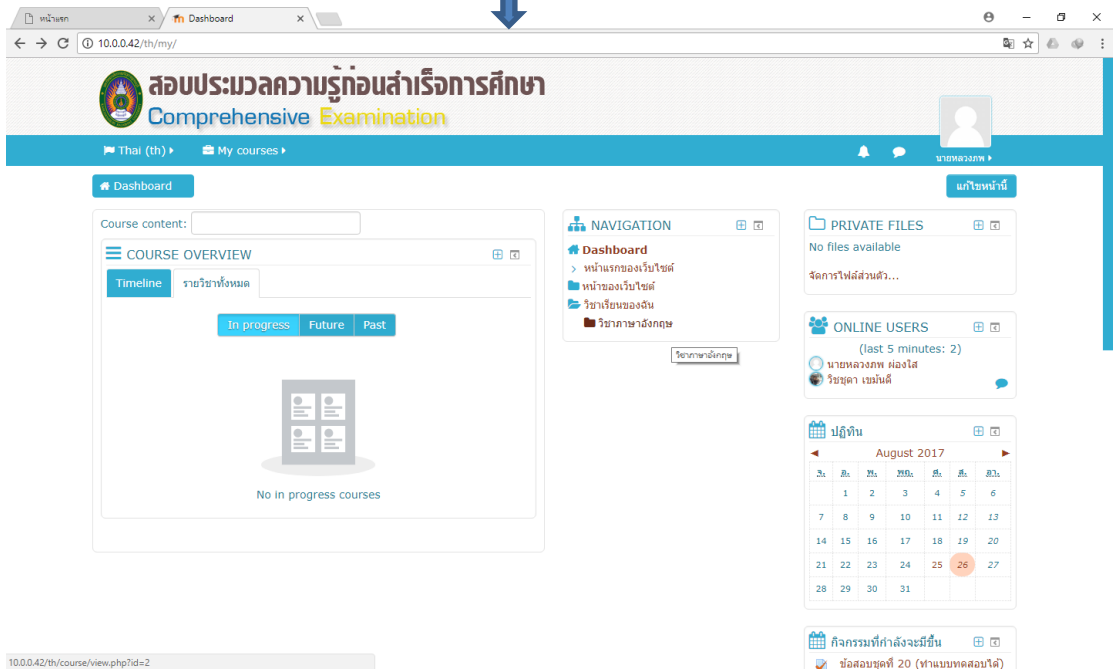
หน้าแรก
Dashboard
10.0.0.42/th/my/

สอบประมวลความรู้ก่อนสำเร็จการศึกษา
Comprehensive Examination

Thai (th)
My courses
นายหลวงภพ

Dashboard
แก้ไขหน้านี้

Course content:

COURSE OVERVIEW
Timeline
รายวิชาทั้งหมด
In progress
Future
Past
No in progress courses

NAVIGATION
Dashboard
หน้าแรกของเว็บไซต์
หน้าของเว็บไซต์
วิชาเรียนของฉัน
วิชาภาษาอังกฤษ
วิชาภาษาอังกฤษ

PRIVATE FILES
No files available
จัดการไฟล์ส่วนตัว...

ONLINE USERS
(last 5 minutes: 2)
นายหลวงภพ ผ่องใส
วิชชุดา เขมันดี

ปฏิทิน
August 2017

| อ. | จ. | อ. | พ. | พฤ. | ศ. | ส. |
|---|---|---|---|---|---|---|
| | 1 | 2 | 3 | 4 | 5 | 6 |
| 7 | 8 | 9 | 10 | 11 | 12 | 13 |
| 14 | 15 | 16 | 17 | 18 | 19 | 20 |
| 21 | 22 | 23 | 24 | 25 | 26 | 27 |
| 28 | 29 | 30 | 31 | | | |

กิจกรรมที่กำลังจะมีขึ้น
ข้อสอบชุดที่ 20 (ทำแบบทดสอบได้)

10.0.0.42/th/course/view.php?id=2